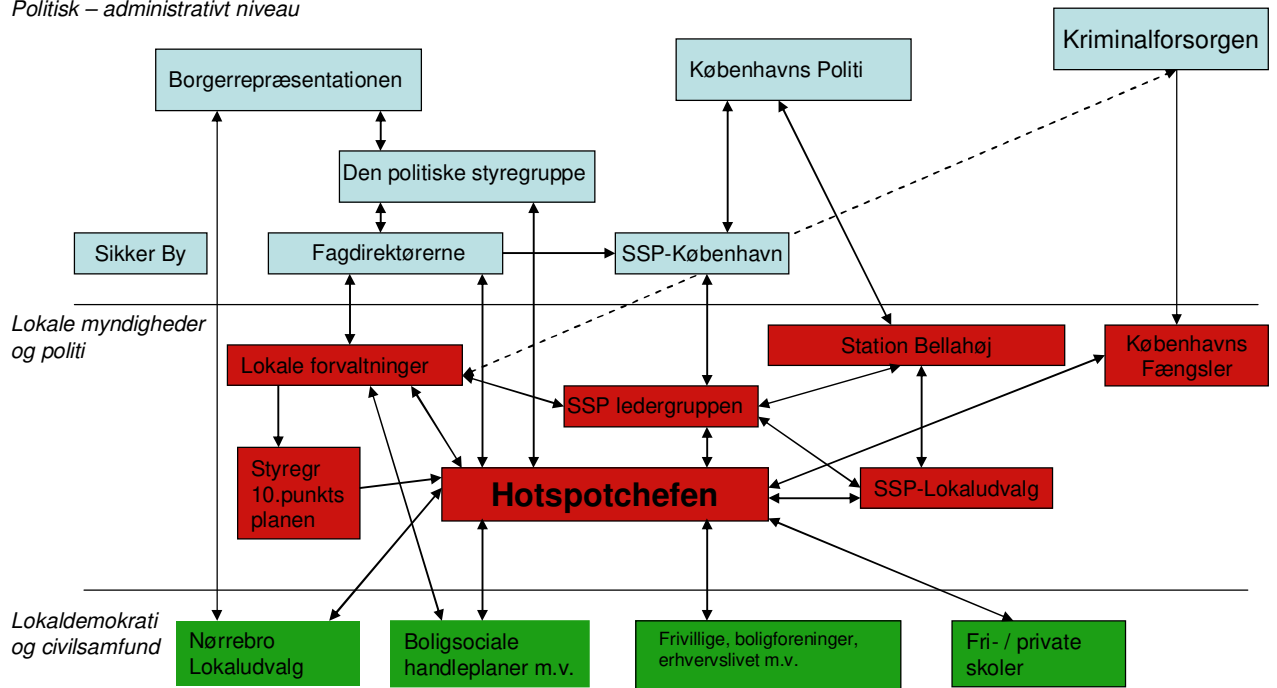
Politisk – administrativt niveau

Borgerrepræsentationen

Københavns Politi

Kriminalforsorgen

Den politiske styregruppe

Sikker By

Fagdirektørerne

SSP-København

Lokale myndigheder og politi

Station Bellahøj

Københavns Fængsler

Lokale forvaltninger

SSP ledergruppen

Styregr 10.punkts planen

Hotspotchefen

SSP-Lokaludvalg

Lokaldemokrati og civilsamfund

Nørrebro Lokaludvalg

Boligsociale handleplaner m.v.

Frivillige, boligforeninger, erhvervslivet m.v.

Fri- / private skoler